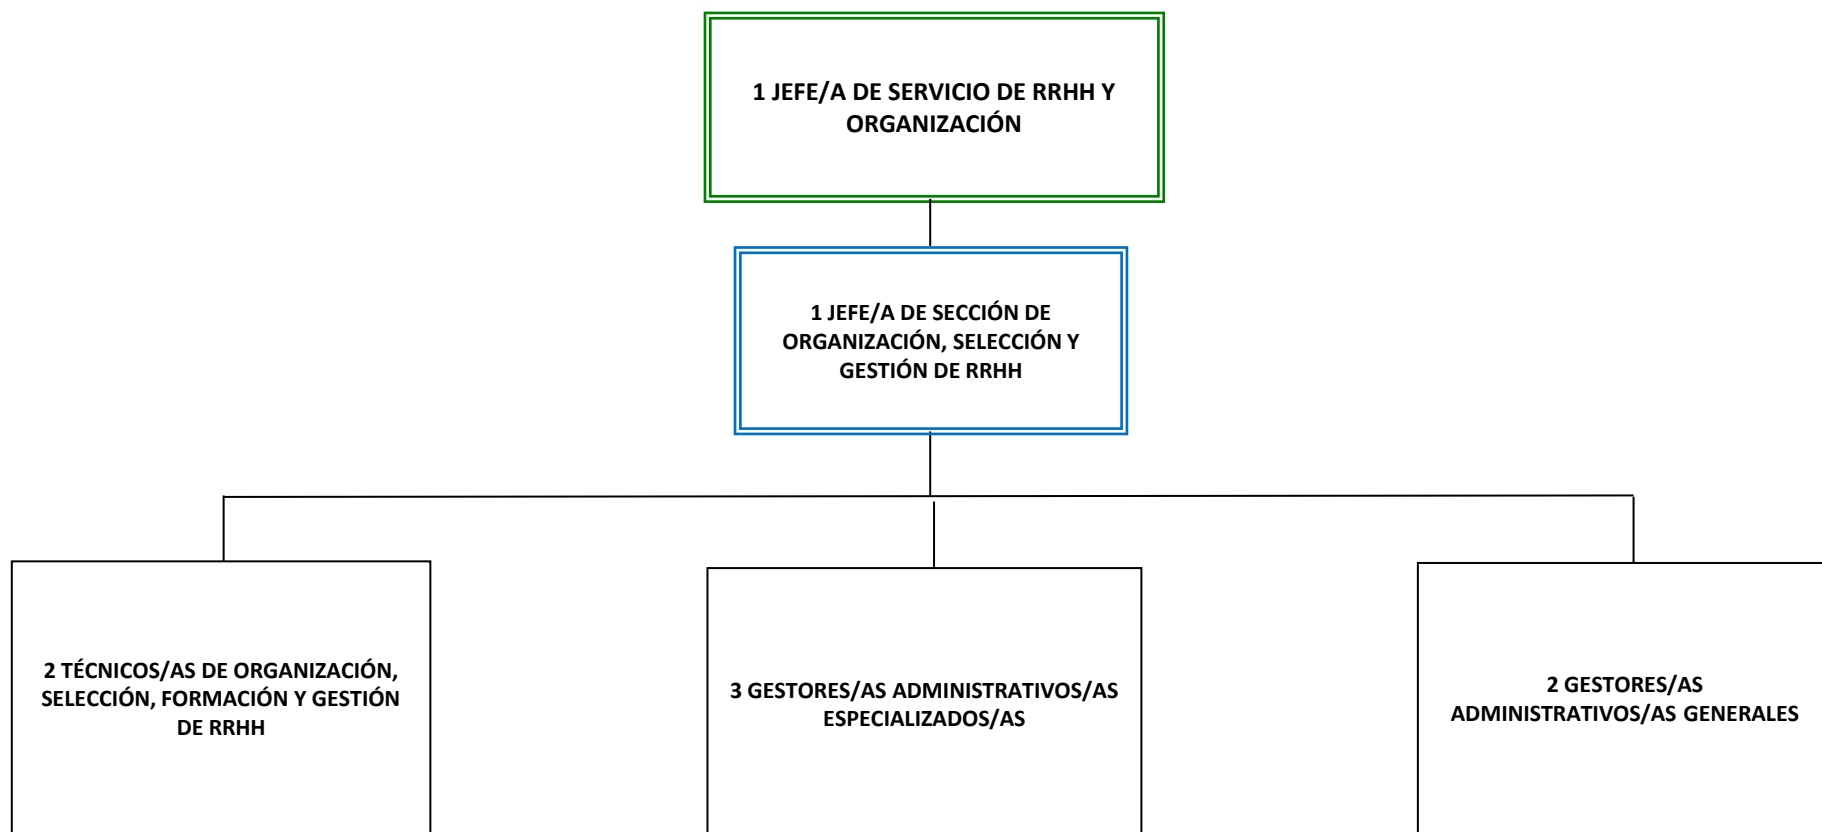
1 JEFE/A DE SERVICIO DE RRHH Y ORGANIZACIÓN

1 JEFE/A DE SECCIÓN DE ORGANIZACIÓN, SELECCIÓN Y GESTIÓN DE RRHH

2 TÉCNICOS/AS DE ORGANIZACIÓN, SELECCIÓN, FORMACIÓN Y GESTIÓN DE RRHH

3 GESTORES/AS ADMINISTRATIVOS/AS ESPECIALIZADOS/AS

2 GESTORES/AS ADMINISTRATIVOS/AS GENERALES